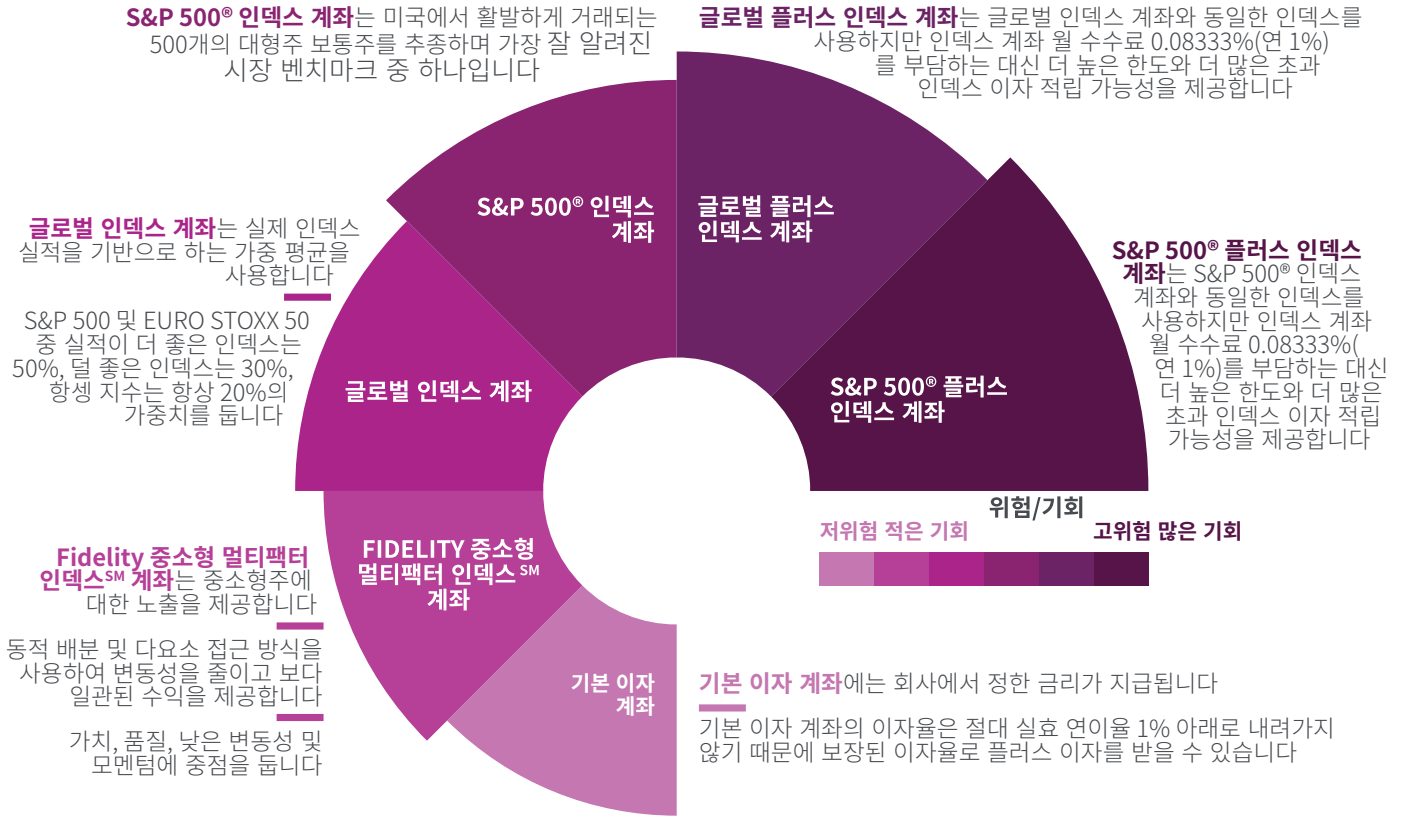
S&P 500® 인덱스 계좌는 미국에서 활발하게 거래되는 500개의 대형주 보통주를 추종하며 가장 잘 알려진 시장 벤치마크 중 하나입니다

글로벌 플러스 인덱스 계좌는 글로벌 인덱스 계좌와 동일한 인덱스를 사용하지만 인덱스 계좌 월 수수료 0.08333%(연 1%)를 부담하는 대신 더 높은 한도와 더 많은 초과 인덱스 이자 적립 가능성을 제공합니다

S&P 500® 인덱스 계좌

글로벌 플러스 인덱스 계좌

글로벌 인덱스 계좌는 실제 인덱스 실적을 기반으로 하는 가중 평균을 사용합니다

S&P 500 및 EURO STOXX 50 중 실적이 더 좋은 인덱스는 50%, 덜 좋은 인덱스는 30%, 항셍 지수는 항상 20%의 가중치를 둡니다

S&P 500® 플러스 인덱스 계좌는 S&P 500® 인덱스 계좌와 동일한 인덱스를 사용하지만 인덱스 계좌 월 수수료 0.08333%(연 1%)를 부담하는 대신 더 높은 한도와 더 많은 초과 인덱스 이자 적립 가능성을 제공합니다

글로벌 인덱스 계좌

S&P 500® 플러스 인덱스 계좌

위험/기회

저위험 적은 기회

고위험 많은 기회

Fidelity 중소형 멀티팩터 인덱스SM 계좌는 중소형주에 대한 노출을 제공합니다

FIDELITY 중소형 멀티팩터 인덱스 SM 계좌

동적 배분 및 다요소 접근 방식을 사용하여 변동성을 줄이고 보다 일관된 수익을 제공합니다

가치, 품질, 낮은 변동성 및 모멘텀에 중점을 둡니다

기본 이자 계좌

기본 이자 계좌에는 회사에서 정한 금리가 지급됩니다

기본 이자 계좌의 이자율은 절대 실효 연이율 1% 아래로 내려가지 않기 때문에 보장된 이자율로 플러스 이자를 받을 수 있습니다